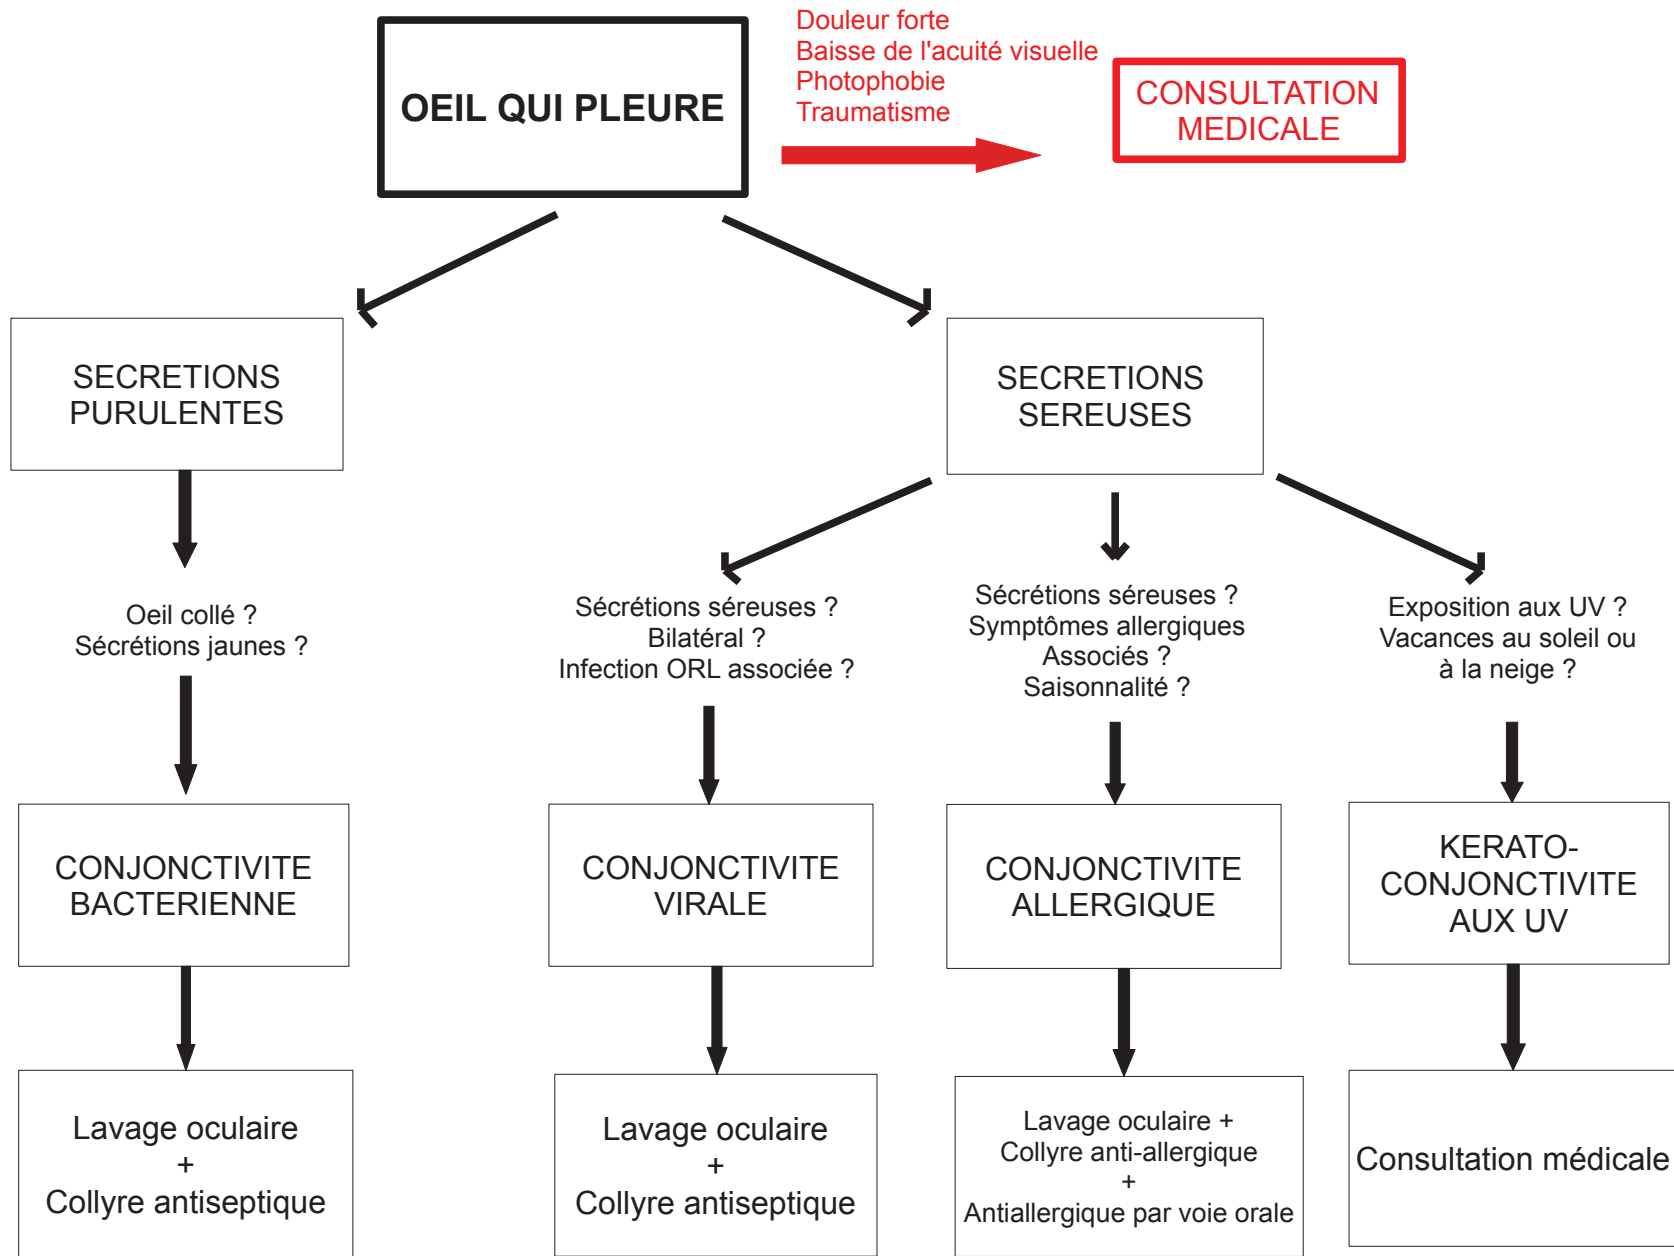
OEIL QUI PLEURE

Douleur forte
Baisse de l'acuité visuelle
Photophobie
Traumatisme

CONSULTATION MEDICALE

SECRETIONS PURULENTES

Oeil collé ?
Sécrétions jaunes ?

CONJONCTIVITE BACTERIENNE

Lavage oculaire
+
Collyre antiseptique

SECRETIONS SEREUSES

Sécrétions séreuses ?
Bilatéral ?
Infection ORL associée ?

CONJONCTIVITE VIRALE

Lavage oculaire
+
Collyre antiseptique

Sécrétions séreuses ?
Symptômes allergiques
Associés ?
Saisonnalité ?

CONJONCTIVITE ALLERGIQUE

Lavage oculaire +
Collyre anti-allergique
+
Antiallergique par voie orale

Exposition aux UV ?
Vacances au soleil ou à la neige ?

KERATO-CONJONCTIVITE AUX UV

Consultation médicale